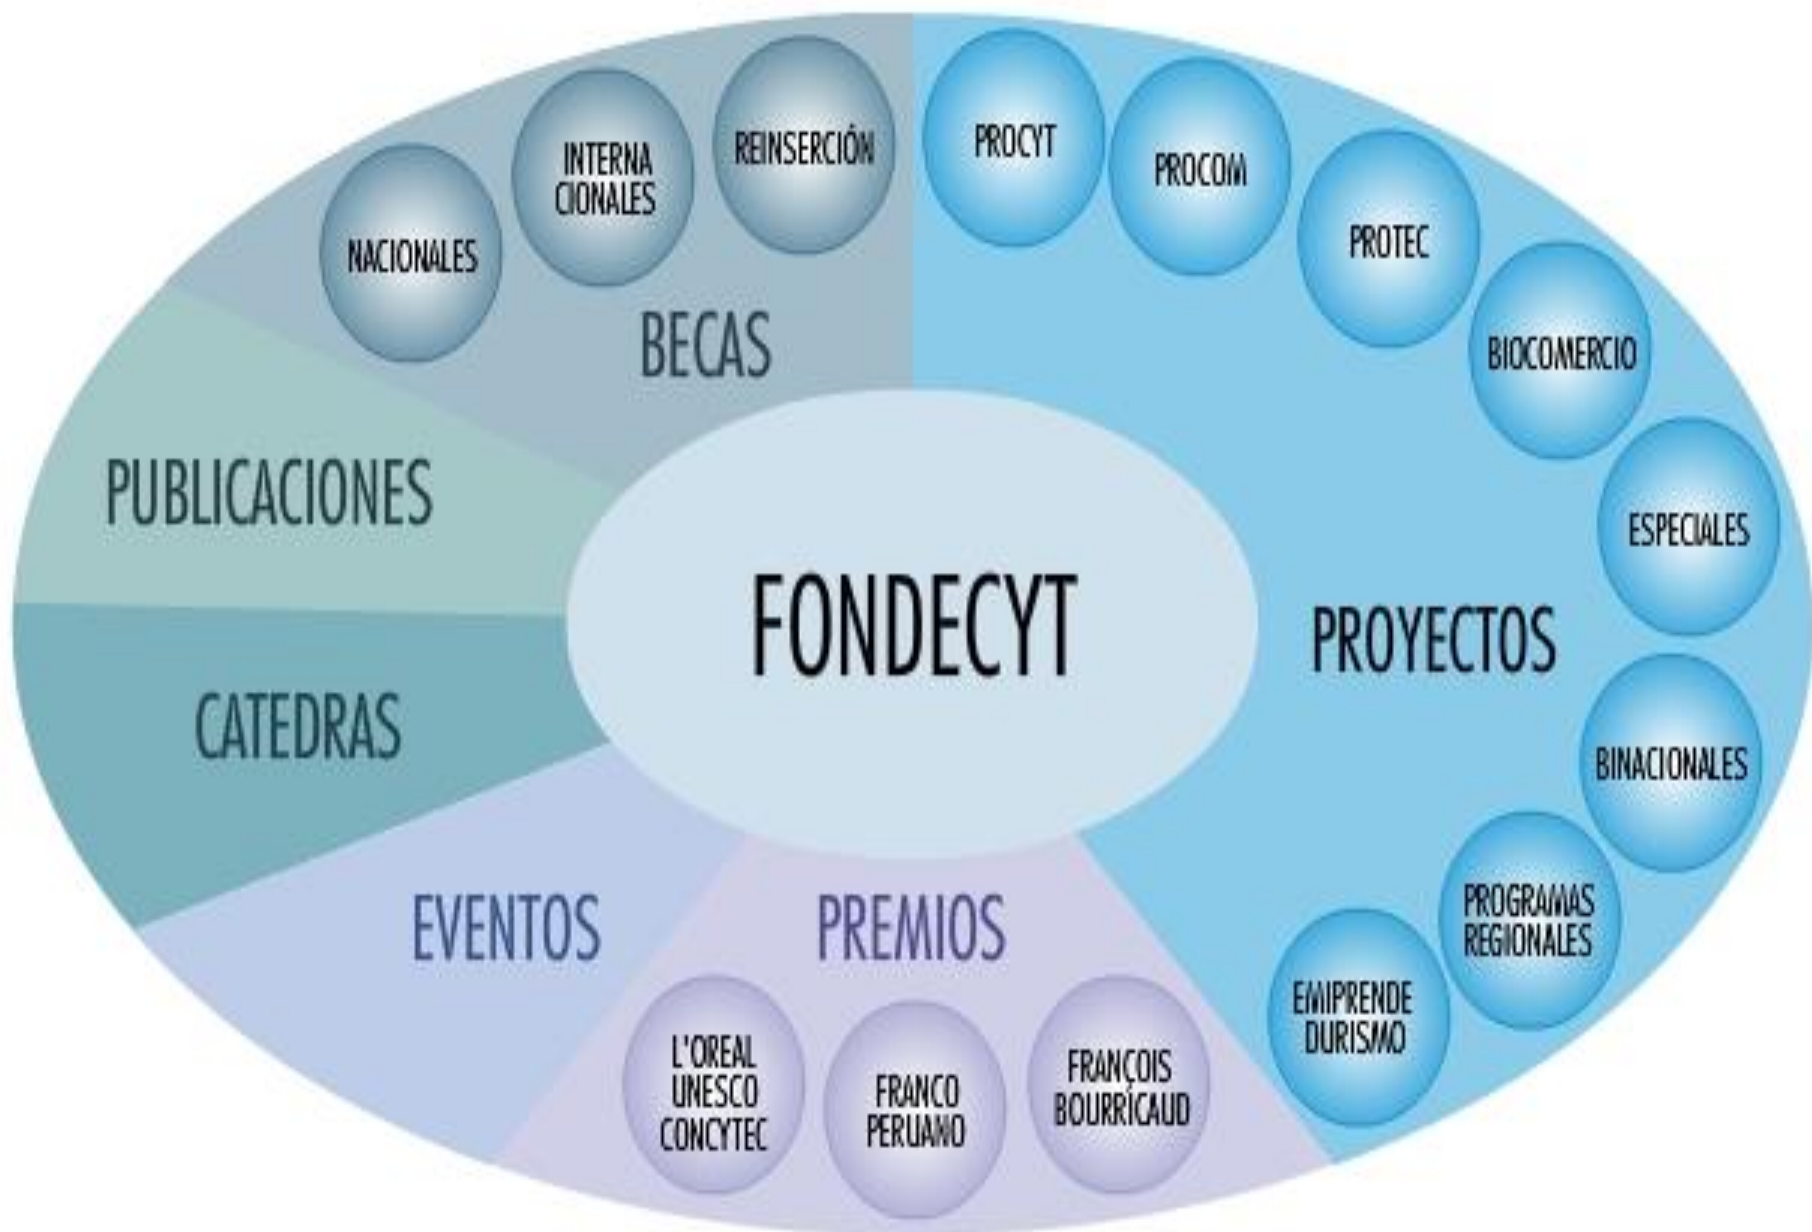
NACIONALES

INTERNACIONALES

REINSERCIÓN

BECAS

PUBLICACIONES

CATEDRAS

EVENTOS

PREMIOS

L'OREAL UNESCO CONCYTEC

FRANCO PERUANO

FRANÇOIS BOURRICAUD

FONDECYT

PROCYT

PROCOM

PROTEC

BIOCOMERCIO

ESPECIALES

PROYECTOS

BINACIONALES

PROGRAMAS REGIONALES

EMPRENDEDURISMO